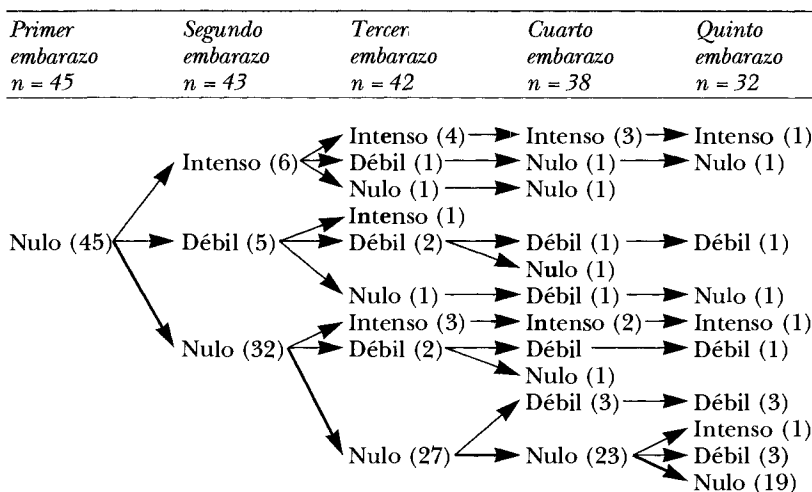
| Primer embarazo $n = 45$ | Segundo embarazo $n = 43$ | Tercer embarazo $n = 42$ | Cuarto embarazo $n = 38$ | Quinto embarazo $n = 32$ |
|---|---|---|---|---|

Nulo (45)
Intenso (6)
Intenso (4) → Intenso (3) → Intenso (1)
Débil (1) → Nulo (1) → Nulo (1)
Nulo (1) → Nulo (1)
Débil (5)
Intenso (1)
Débil (2) → Débil (1) → Débil (1)
Nulo (1)
Nulo (1) → Débil (1) → Nulo (1)
Nulo (32)
Intenso (3) → Intenso (2) → Intenso (1)
Débil (2) → Débil → Débil (1)
Nulo (1)
Nulo (27)
Débil (3) → Débil (3)
Nulo (23)
Intenso (1)
Débil (3)
Nulo (19)